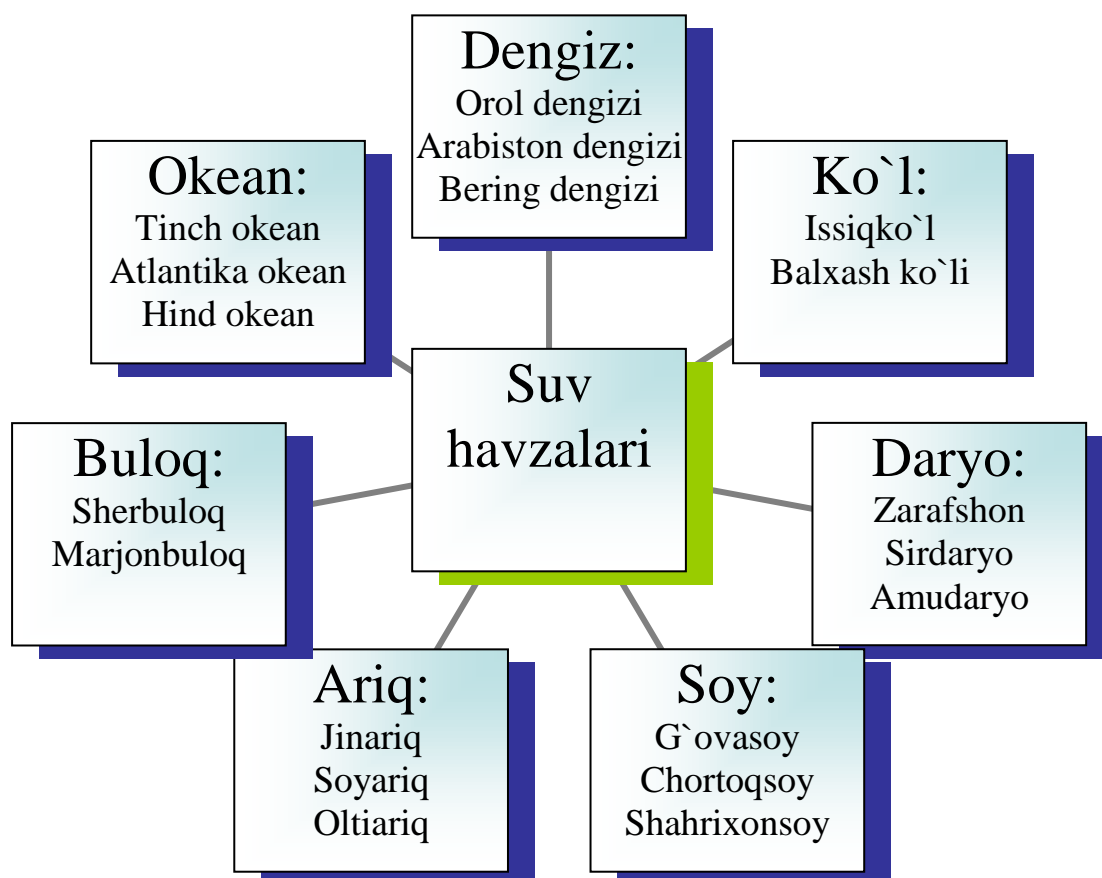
Dengiz:
Orol dengizi
Arabiston dengizi
Bering dengizi

Okean:
Tinch okean
Atlantika okean
Hind okean

Ko`l:
Issiqko`l
Balxash ko`li

Suv havzalari

Buloq:
Sherbuloq
Marjonbuloq

Daryo:
Zarafshon
Sirdaryo
Amudaryo

Ariq:
Jinariq
Soyariq
Oltiariq

Soy:
G`ovasoy
Chortoqsoy
Shahrixonsoy